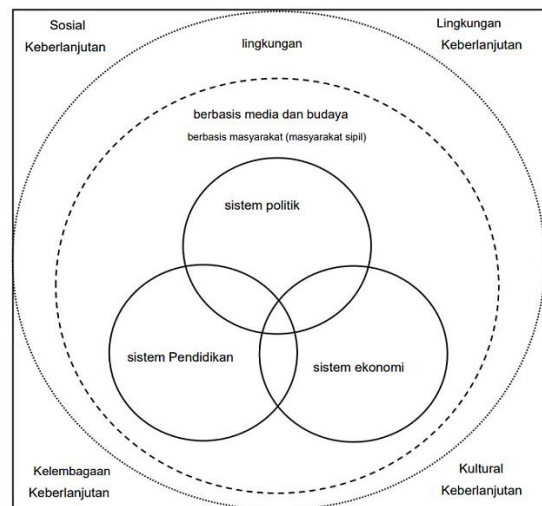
Sosial
Keberlanjutan

lingkungan

Lingkungan
Keberlanjutan

berbasis media dan budaya

berbasis masyarakat (masyarakat sipil)

sistem politik

sistem Pendidikan

sistem ekonomi

Kelembagaan
Keberlanjutan

Kultural
Keberlanjutan